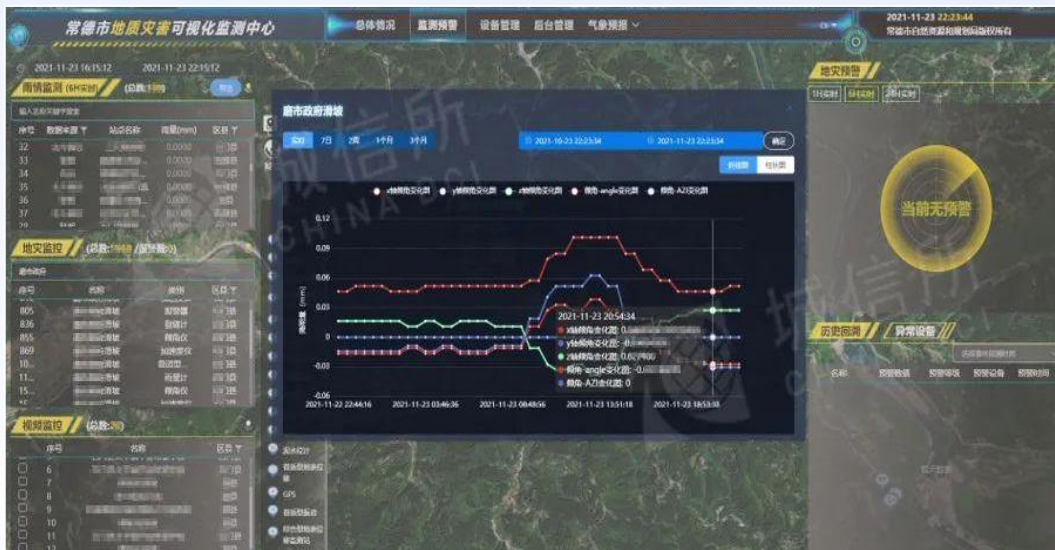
常德市地质灾害可视化监测中心

总体情况 监测预警 设备管理 后台管理 气象预报

2021-11-23 22:23:44
常德市自然资源和规划局版权所有

2021-11-23 16:15:12 2021-11-23 22:15:12

雨情监测 (6H实时) (总数:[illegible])

输入名称关键字搜索

| 序号 | 数据来源 | 站点名称 | 雨量(mm) | 区县 |
|---|---|---|---|---|
| 32 | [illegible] | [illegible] | 0.0000 | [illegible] |
| 33 | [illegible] | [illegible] | 0.0000 | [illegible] |
| 34 | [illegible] | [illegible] | 0.0000 | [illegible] |
| 35 | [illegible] | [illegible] | 0.0000 | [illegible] |
| 36 | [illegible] | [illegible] | 0.0000 | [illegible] |
| 37 | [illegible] | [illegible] | 0.0000 | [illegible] |

地灾监控 (总数:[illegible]) (监测数:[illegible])

| 序号 | 名称 | 类型 | 区县 |
|---|---|---|---|
| 805 | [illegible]滑坡 | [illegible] | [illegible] |
| 836 | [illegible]滑坡 | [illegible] | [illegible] |
| 855 | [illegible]滑坡 | 倾角仪 | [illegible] |
| 869 | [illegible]滑坡 | 加速度仪 | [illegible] |
| 10... | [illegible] | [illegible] | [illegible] |
| 11... | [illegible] | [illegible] | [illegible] |
| 15... | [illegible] | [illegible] | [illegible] |

视频监控 (总数:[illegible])

| 序号 | 名称 | 区县 |
|---|---|---|
| 6 | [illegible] | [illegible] |
| 7 | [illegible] | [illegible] |
| 8 | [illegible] | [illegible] |
| 9 | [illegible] | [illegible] |
| 10 | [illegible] | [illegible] |
| 11 | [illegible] | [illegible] |

雨水设计
GPS

鼎市政府滑坡

实时 7日 2周 1个月 3个月

2021-10-23 22:23:34 2021-11-23 22:23:34 确定

折线图 柱状图

x轴倾角变化量 y轴倾角变化量 z轴倾角变化量 倾角-angle变化量 倾角-AZI变化量

0.12
0.09
0.06
0.03
0
-0.03
-0.06

2021-11-22 22:44:16 2021-11-23 03:46:36 2021-11-23 08:48:56 2021-11-23 13:51:18 2021-11-23 18:53:38

2021-11-23 20:54:34
x轴倾角变化量: 0.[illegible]
y轴倾角变化量: -0.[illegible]
z轴倾角变化量: 0.02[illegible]
倾角-angle变化量: -0.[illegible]
倾角-AZI变化量: 0

城信所 CHINA CCI

地灾预警

1H实时 6H实时 24H实时

当前无预警

历史回溯 异常设备

名称 预警数据 预警等级 预警设备 预警时间